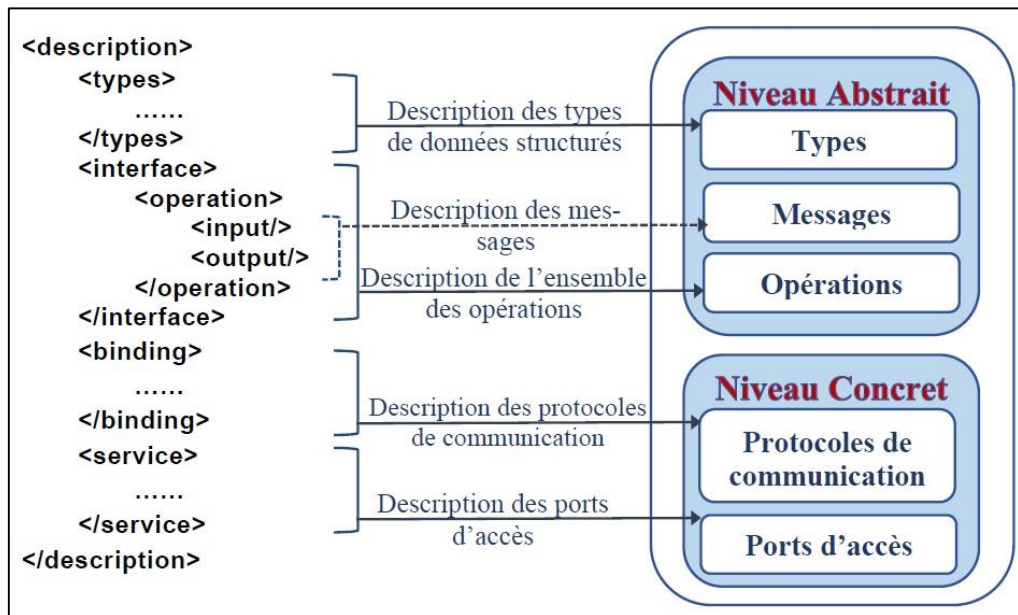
<description>
<types>
……
</types>
<interface>
<operation>
<input/>
<output/>
</operation>
</interface>
<binding>
……
</binding>
<service>
……
</service>
</description>

Description des types de données structurés

Description des messages

Description de l'ensemble des opérations

Description des protocoles de communication

Description des ports d'accès

Niveau Abstrait
Types
Messages
Opérations

Niveau Concret
Protocoles de communication
Ports d'accès